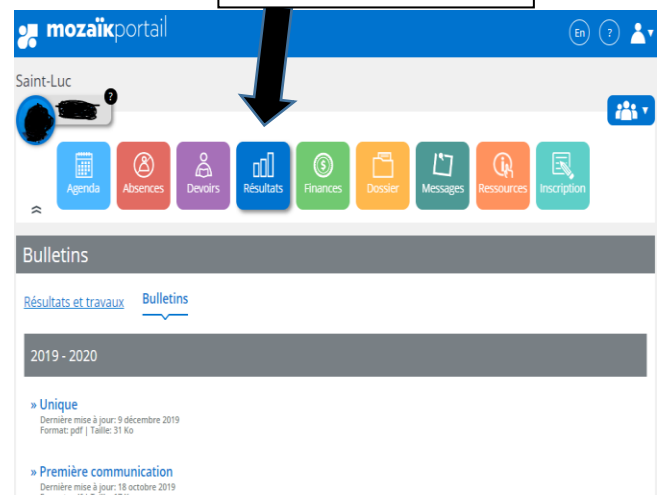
mozaïkportail

En ?

Saint-Luc

Agenda Absences Devoirs Résultats Finances Dossier Messages Ressources Inscription

Bulletins

Résultats et travaux Bulletins

2019 - 2020

» Unique
Dernière mise à jour: 9 décembre 2019
Format: pdf | Taille: 31 Ko

» Première communication
Dernière mise à jour: 18 octobre 2019
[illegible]